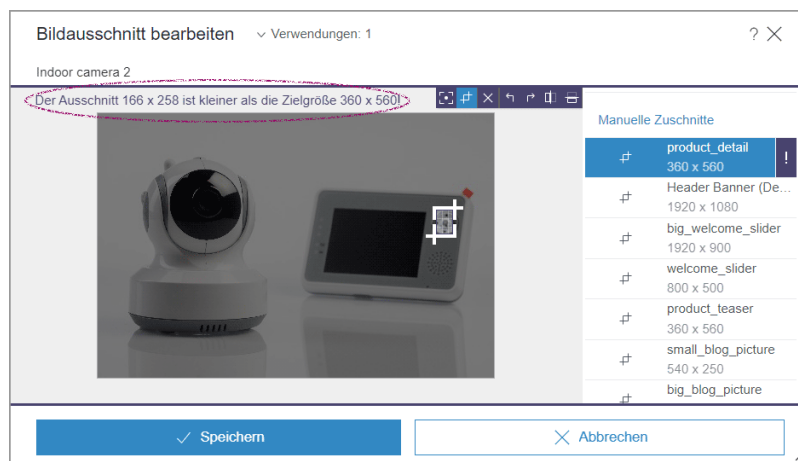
Bildausschnitt bearbeiten ∨ Verwendungen: 1 ? ✕

Indoor camera 2

Der Ausschnitt 166 x 258 ist kleiner als die Zielgröße 360 x 560!

Manuelle Zuschnitte

product_detail
360 x 560
!

Header Banner (De...
1920 x 1080

big_welcome_slider
1920 x 900

welcome_slider
800 x 500

product_teaser
360 x 560

small_blog_picture
540 x 250

big_blog_picture

✓ Speichern

✕ Abbrechen